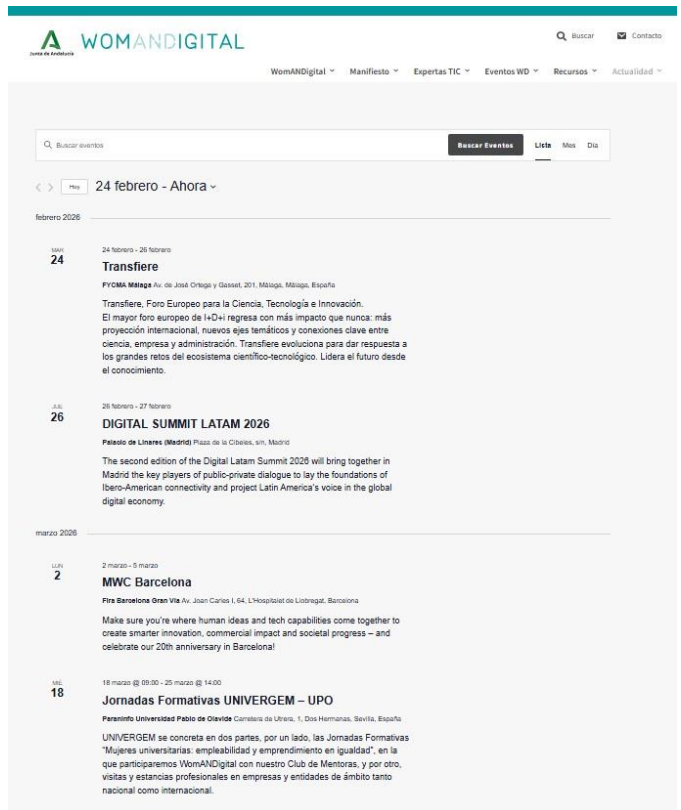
Junta de Andalucía WOMANDIGITAL

Buscar Contacto

WomANDigital Manifiesto Expertas TIC Eventos WD Recursos Actualidad

Buscar eventos Buscar Eventos Lista Mes Día

Hoy 24 febrero - Ahora

febrero 2026

MAR 24

24 febrero - 26 febrero

Transfiere

FYCMA Málaga Av. de José Ortega y Gasset, 201, Málaga, Málaga, España

Transfiere, Foro Europeo para la Ciencia, Tecnología e Innovación. El mayor foro europeo de I+D+i regresa con más impacto que nunca: más proyección internacional, nuevos ejes temáticos y conexiones clave entre ciencia, empresa y administración. Transfiere evoluciona para dar respuesta a los grandes retos del ecosistema científico-tecnológico. Lidera el futuro desde el conocimiento.

JUE 26

26 febrero - 27 febrero

DIGITAL SUMMIT LATAM 2026

Palacio de Linares (Madrid) Plaza de la Cibeles, s/n, Madrid

The second edition of the Digital Latam Summit 2026 will bring together in Madrid the key players of public-private dialogue to lay the foundations of Ibero-American connectivity and project Latin America's voice in the global digital economy.

marzo 2026

LUN 2

2 marzo - 5 marzo

MWC Barcelona

Fira Barcelona Gran Via Av. Joan Carles I, 64, L'Hospitalet de Llobregat, Barcelona

Make sure you're where human ideas and tech capabilities come together to create smarter innovation, commercial impact and societal progress – and celebrate our 20th anniversary in Barcelona!

MIÉ 18

18 marzo @ 09:00 - 25 marzo @ 14:00

Jornadas Formativas UNIVERGEM – UPO

Paraninfo Universidad Pablo de Olavide Carretera de Utrera, 1, Dos Hermanas, Sevilla, España

UNIVERGEM se concreta en dos partes, por un lado, las Jornadas Formativas "Mujeres universitarias: empleabilidad y emprendimiento en igualdad", en la que participaremos WomANDigital con nuestro Club de Mentoras, y por otro, visitas y estancias profesionales en empresas y entidades de ámbito tanto nacional como internacional.